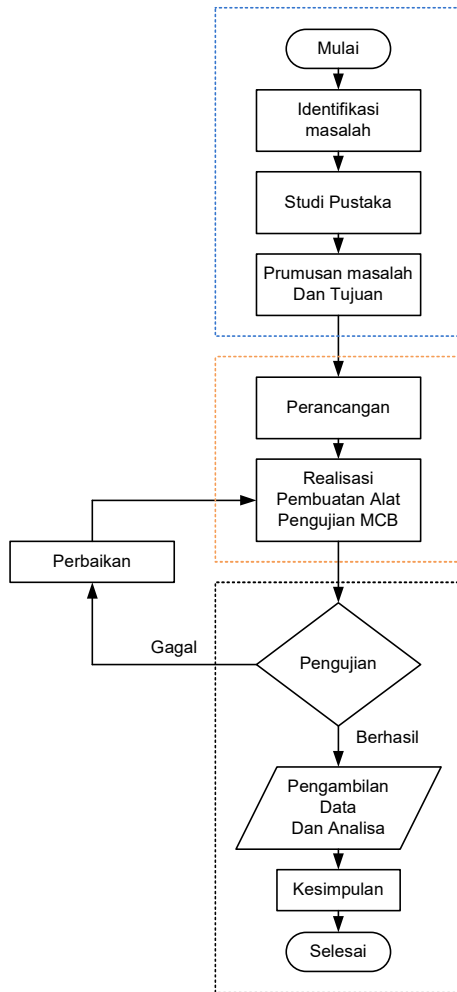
Mulai

Identifikasi masalah

Studi Pustaka

Prumusan masalah Dan Tujuan

Perancangan

Realisasi Pembuatan Alat Pengujian MCB

Perbaikan

Gagal

Pengujian

Berhasil

Pengambilan Data Dan Analisa

Kesimpulan

Selesai